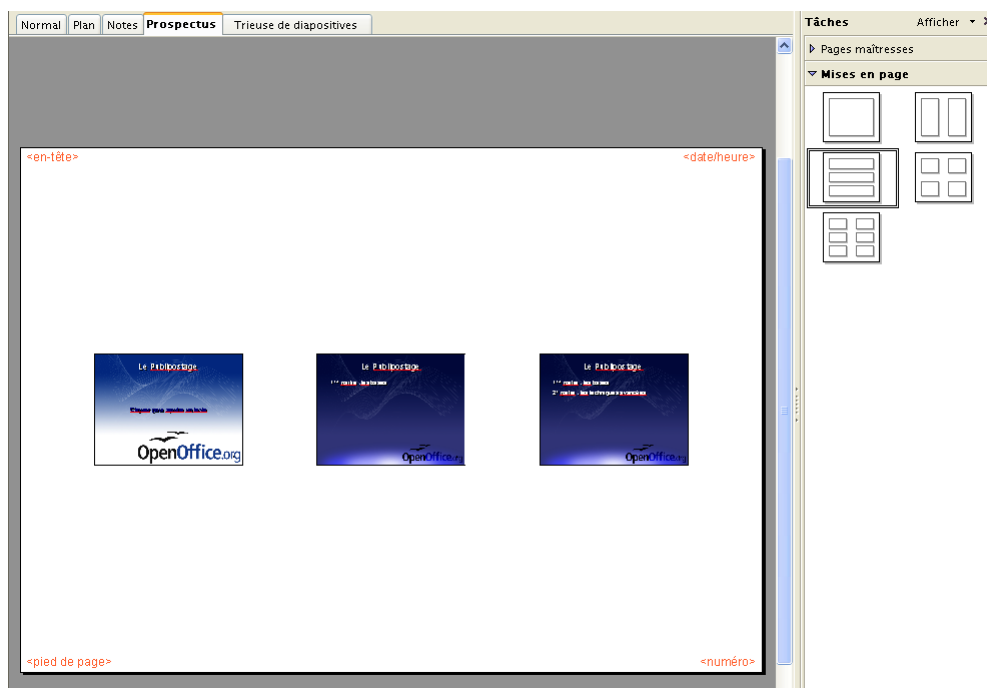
Normal Plan Notes Prospectus Trieuse de diapositives

Tâches Afficher

Pages maîtresses

Mises en page

<en-tête>

<date/heure>

Le Publipostage

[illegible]

OpenOffice.org

Le Publipostage

1ʳᵉ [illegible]

OpenOffice.org

Le Publipostage

1ʳᵉ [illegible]

2ᵉ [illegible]

OpenOffice.org

<pied de page>

<numéro>